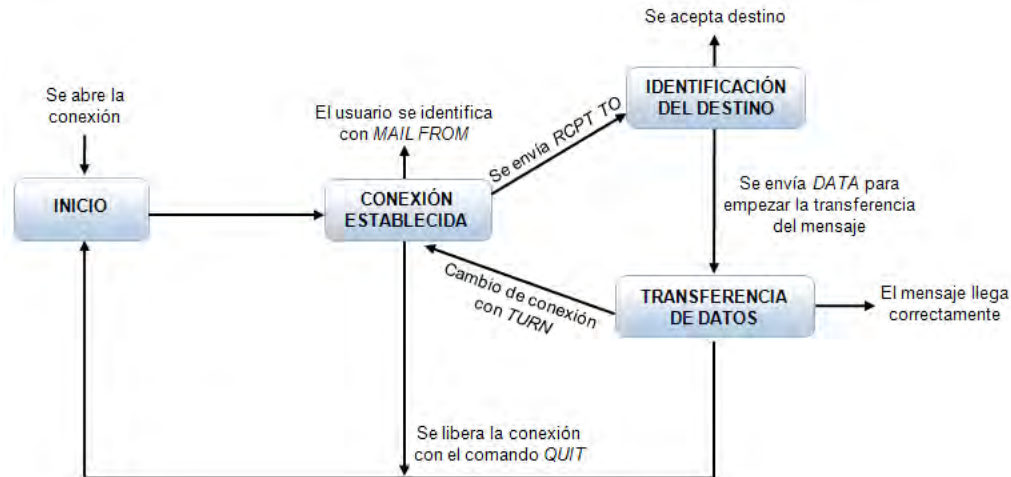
Se acepta destino

Se abre la conexión

El usuario se identifica con *MAIL FROM*

Se envía *RCPT TO*

IDENTIFICACIÓN DEL DESTINO

INICIO

CONEXIÓN ESTABLECIDA

Se envía *DATA* para empezar la transferencia del mensaje

Cambio de conexión con *TURN*

TRANSFERENCIA DE DATOS

El mensaje llega correctamente

Se libera la conexión con el comando *QUIT*